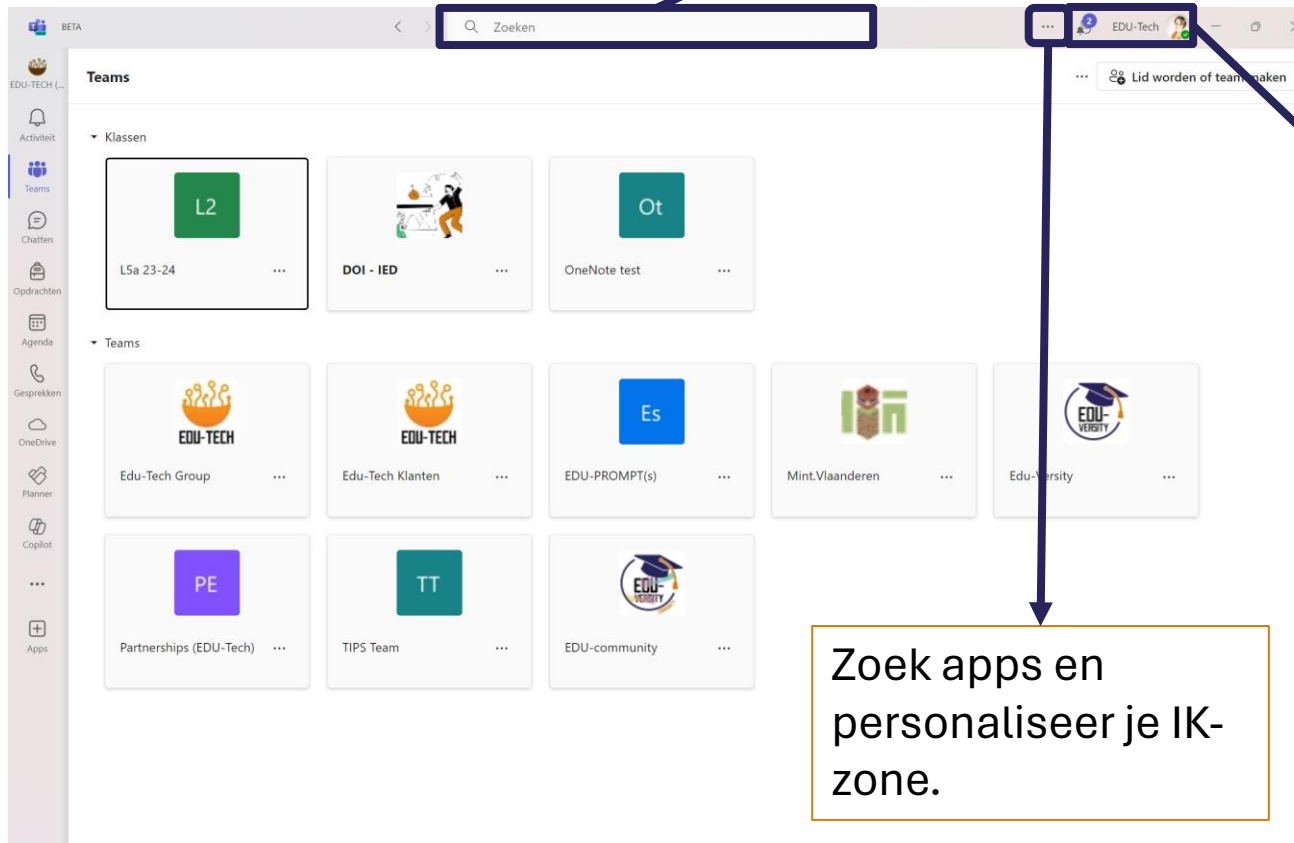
BETA

Zoeken

···

2

EDU-Tech

EDU-TECH (...

Activiteit

Teams

Chatten

Opdrachten

Agenda

Gesprekken

OneDrive

Planner

Copilot

···

Apps

Teams

··· Lid worden of team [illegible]aken

Klassen

L2

L5a 23-24 ···

DOI - IED ···

Ot

OneNote test ···

Teams

EDU-TECH

Edu-Tech Group ···

EDU-TECH

Edu-Tech Klanten ···

Es

EDU-PROMPT(s) ···

Mint.Vlaanderen ···

EDU-VERSITY

Edu-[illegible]ersity ···

PE

Partnerships (EDU-Tech) ···

TT

TIPS Team ···

EDU-VERSITY

EDU-community ···

Zoek apps en personaliseer je IK-zone.